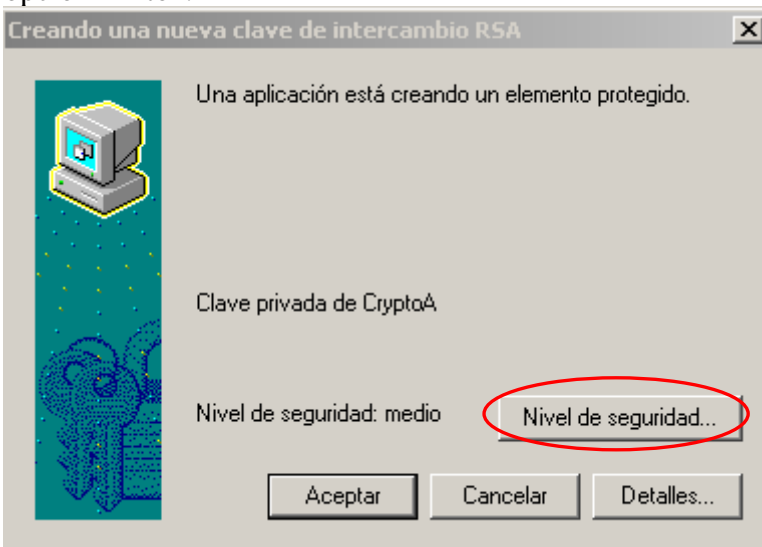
Creando una nueva clave de intercambio RSA

Una aplicación está creando un elemento protegido.

Clave privada de CryptoA

Nivel de seguridad: medio

Nivel de seguridad...

Aceptar

Cancelar

Detalles...